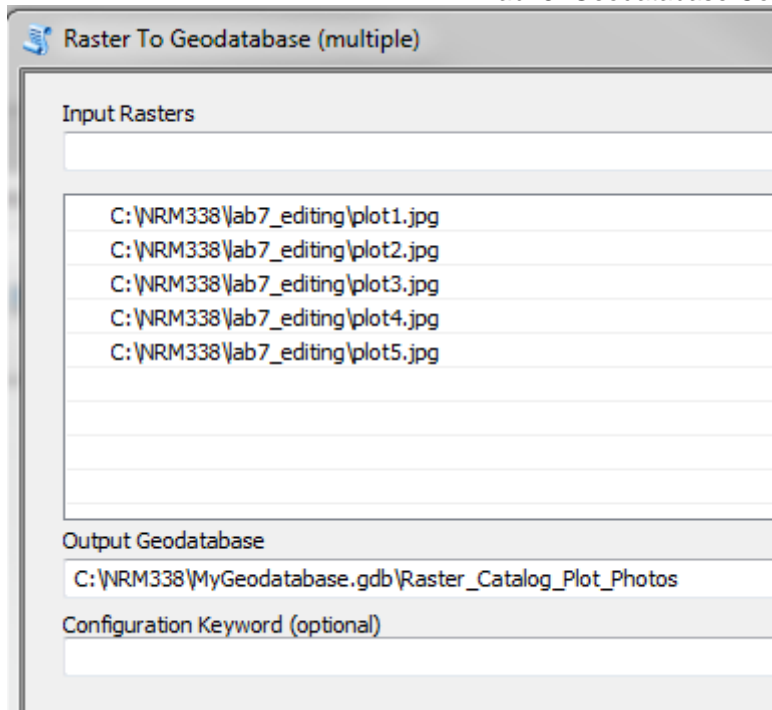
Raster To Geodatabase (multiple)

Input Rasters

C:\NRM338\lab7_editing\plot1.jpg
C:\NRM338\lab7_editing\plot2.jpg
C:\NRM338\lab7_editing\plot3.jpg
C:\NRM338\lab7_editing\plot4.jpg
C:\NRM338\lab7_editing\plot5.jpg

Output Geodatabase
C:\NRM338\MyGeodatabase.gdb\Raster_Catalog_Plot_Photos

Configuration Keyword (optional)